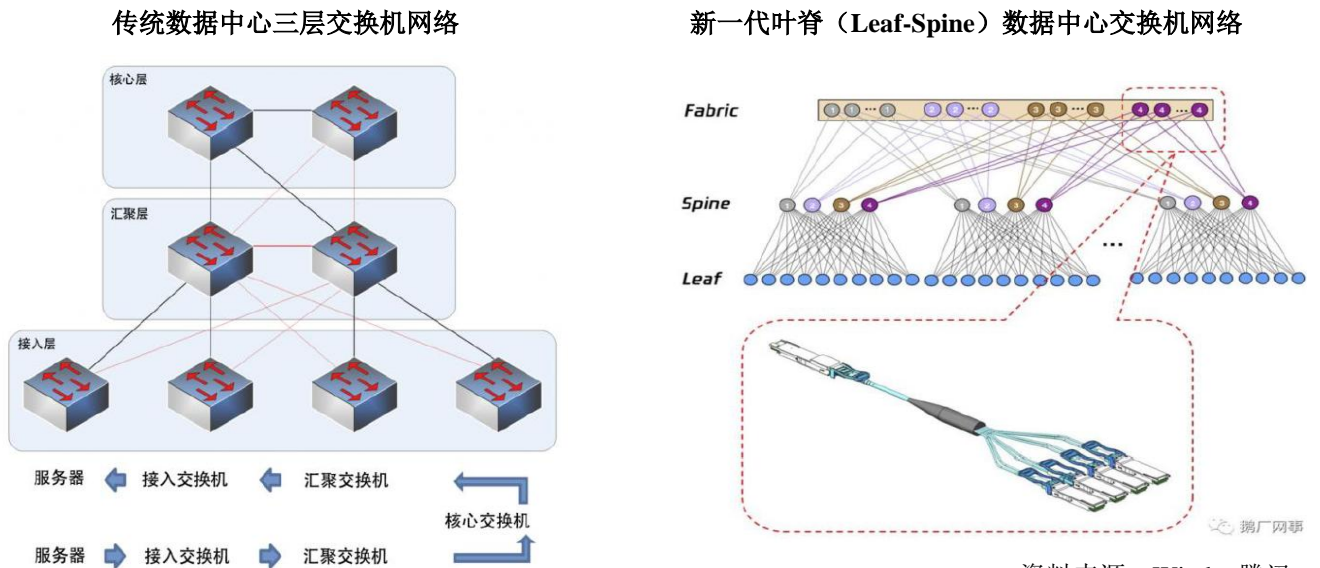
传统数据中心三层交换机网络

核心层

汇聚层

接入层

服务器 接入交换机 汇聚交换机

核心交换机

服务器 接入交换机 汇聚交换机

新一代叶脊（Leaf-Spine）数据中心交换机网络

Fabric

1 1 ··· 1 2 2 ··· 2 3 3 ··· 3 4 4 ··· 4

Spine

1 2 3 4 1 2 3 4 1 2 3 4

···

Leaf

鹅厂网事

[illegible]